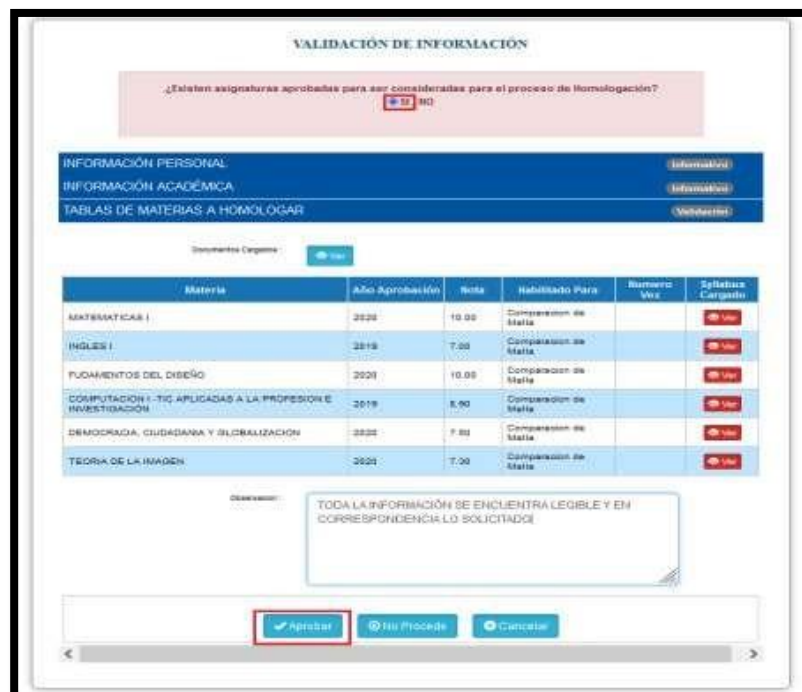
VALIDACIÓN DE INFORMACIÓN

¿Existen asignaturas aprobadas para ser consideradas para el proceso de Homologación?
SI NO

INFORMACIÓN PERSONAL Informativo
INFORMACIÓN ACADÉMICA Informativo
TABLAS DE MATERIAS A HOMOLOGAR Validación

Documentos Cargados : Ver

| Materia | Año Aprobación | Nota | Habilitado Para | Numero Vez | Syllabus Cargado |
|---|---|---|---|---|---|
| MATEMATICAS I | 2020 | 10.00 | Comparacion de Malla | | Ver |
| INGLES I | 2019 | 7.00 | Comparacion de Malla | | Ver |
| FUDAMENTOS DEL DISEÑO | 2020 | 10.00 | Comparacion de Malla | | Ver |
| COMPUTACION I - TIC APLICADAS A LA PROFESION E INVESTIGACION | 2019 | 8.90 | Comparacion de Malla | | Ver |
| DEMOCRACIA, CIUDADANIA Y GLOBALIZACION | 2020 | 7.80 | Comparacion de Malla | | Ver |
| TEORIA DE LA IMAGEN | 2020 | 7.30 | Comparacion de Malla | | Ver |

Observacion: TODA LA INFORMACIÓN SE ENCUENTRA LEGIBLE Y EN CORRESPONDENCIA LO SOLICITADO

Aprobar No Procede Cancelar